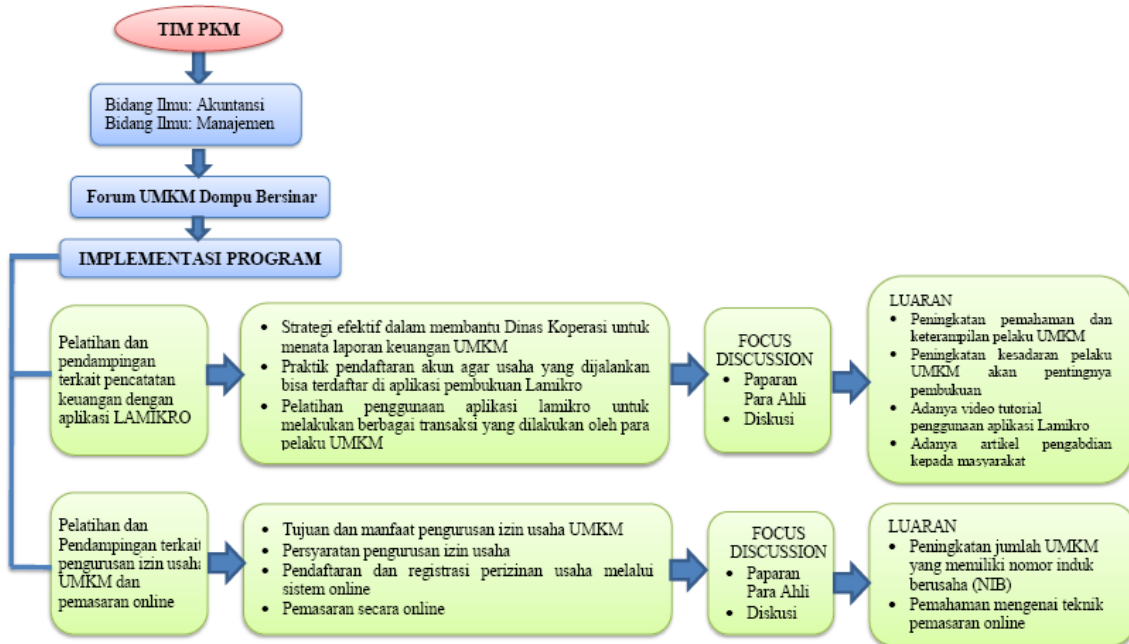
TIM PKM

Bidang Ilmu: Akuntansi
Bidang Ilmu: Manajemen

Forum UMKM Dompu Bersinar

IMPLEMENTASI PROGRAM

Pelatihan dan pendampingan terkait pencatatan keuangan dengan aplikasi LAMIKRO

- Strategi efektif dalam membantu Dinas Koperasi untuk menata laporan keuangan UMKM
- Praktik pendaftaran akun agar usaha yang dijalankan bisa terdaftar di aplikasi pembukuan Lamikro
- Pelatihan penggunaan aplikasi lamikro untuk melakukan berbagai transaksi yang dilakukan oleh para pelaku UMKM

FOCUS DISCUSSION
- Paparan Para Ahli
- Diskusi

LUARAN
- Peningkatan pemahaman dan keterampilan pelaku UMKM
- Peningkatan kesadaran pelaku UMKM akan pentingnya pembukuan
- Adanya video tutorial penggunaan aplikasi Lamikro
- Adanya artikel pengabdian kepada masyarakat

Pelatihan dan Pendampingan terkait pengurusan izin usaha UMKM dan pemasaran online

- Tujuan dan manfaat pengurusan izin usaha UMKM
- Persyaratan pengurusan izin usaha
- Pendaftaran dan registrasi perizinan usaha melalui sistem online
- Pemasaran secara online

FOCUS DISCUSSION
- Paparan Para Ahli
- Diskusi

LUARAN
- Peningkatan jumlah UMKM yang memiliki nomor induk berusaha (NIB)
- Pemahaman mengenai teknik pemasaran online